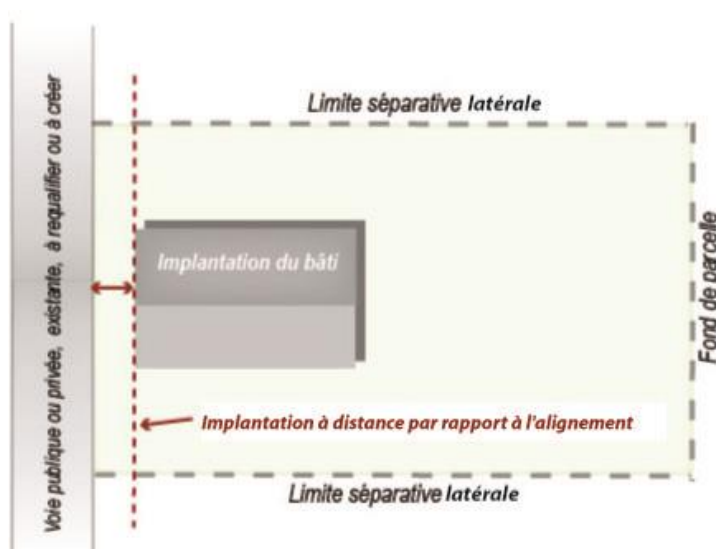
Voie publique ou privée, existante, à requalifier ou à créer

Limite séparative latérale

Implantation du bâti

Fond de parcelle

Implantation à distance par rapport à l'alignement

Limite séparative latérale